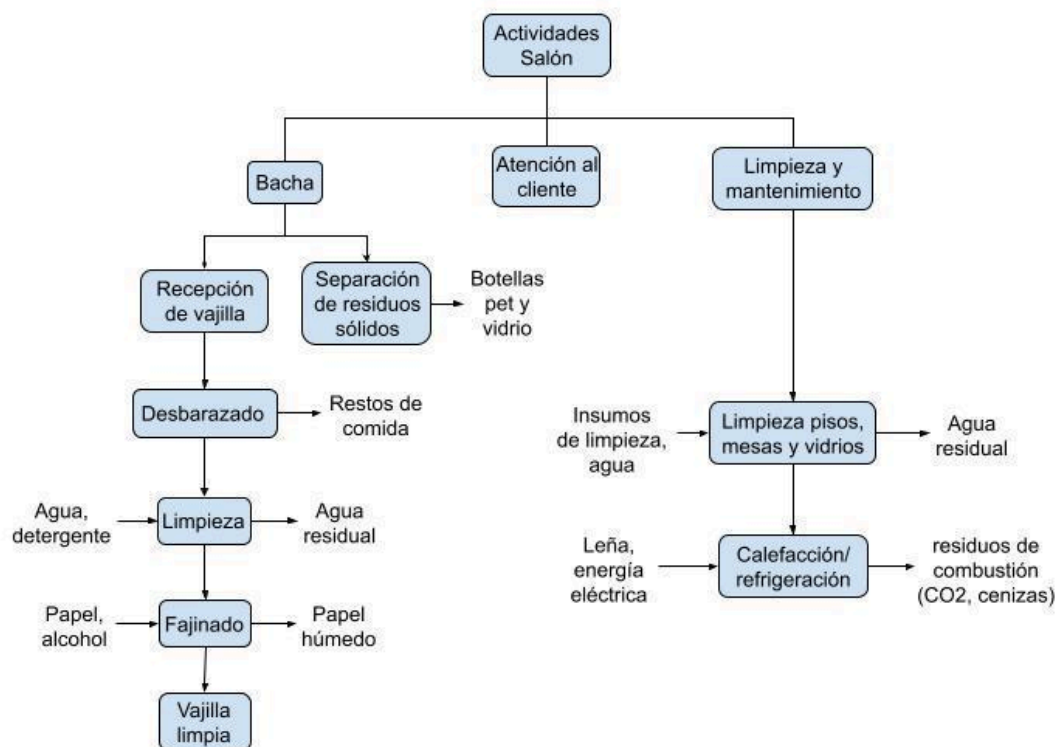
Actividades Salón

Bacha

Atención al cliente

Limpieza y mantenimiento

Recepción de vajilla

Separación de residuos sólidos

Botellas pet y vidrio

Desbarazado

Restos de comida

Agua, detergente

Limpieza

Agua residual

Papel, alcohol

Fajinado

Papel húmedo

Vajilla limpia

Insumos de limpieza, agua

Limpieza pisos, mesas y vidrios

Agua residual

Leña, energía eléctrica

Calefacción/ refrigeración

residuos de combustión (CO2, cenizas)